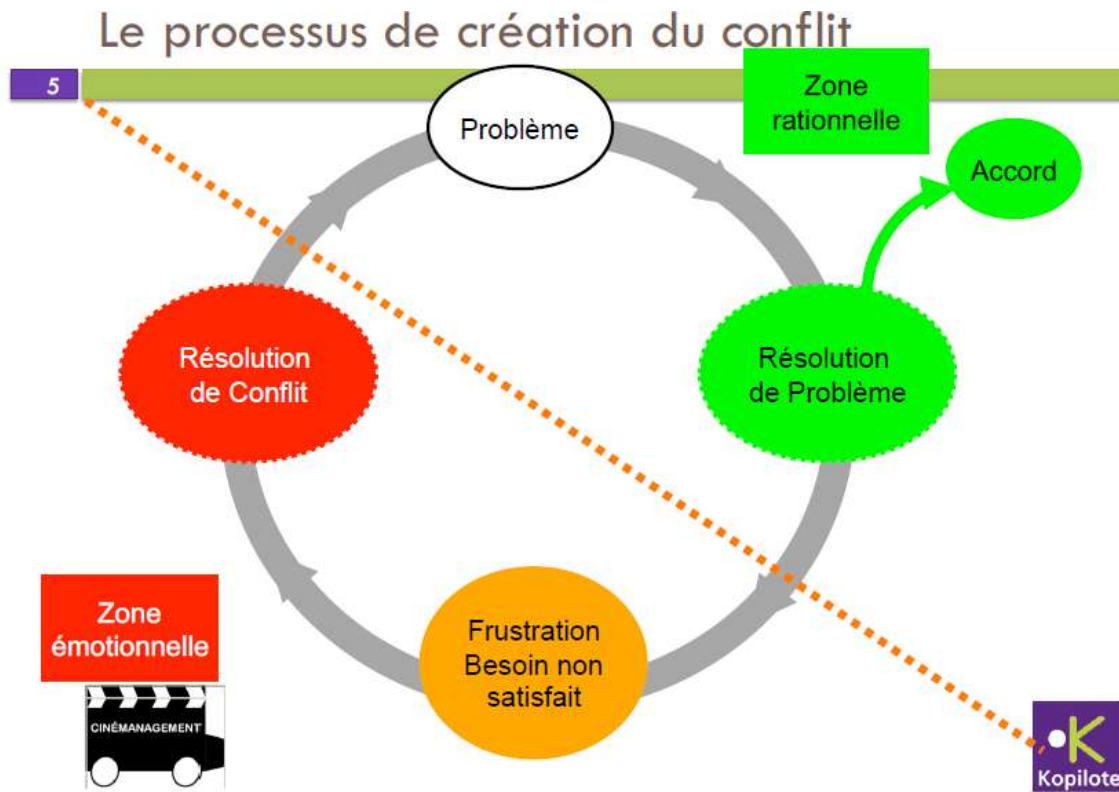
Le processus de création du conflit

5

Zone rationnelle

Problème

Accord

Résolution de Conflit

Résolution de Problème

Zone émotionnelle

Frustration Besoin non satisfait

CINÉMANAGEMENT

Kopilote